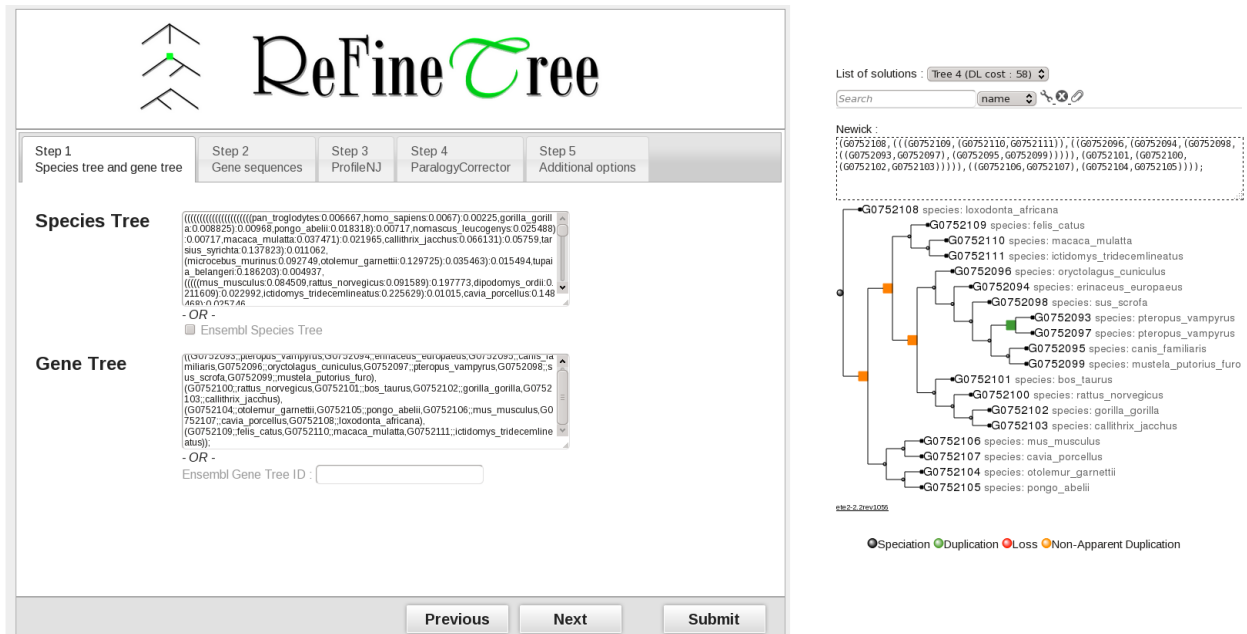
ReFineTree

Step 1
Species tree and gene tree

Step 2
Gene sequences

Step 3
ProfileNJ

Step 4
ParalogyCorrector

Step 5
Additional options

Species Tree

((((((((((((((((((pan_troglodytes:0.006667,homo_sapiens:0.0067):0.00225,gorilla_gorilla:0.008825):0.00968,pongo_abelii:0.018318):0.00717,nomascus_leucogenys:0.025488):0.00717,macaca_mulatta:0.037471):0.021965,callithrix_jacchus:0.066131):0.05759,tarsius_syrichta:0.137823):0.011062,(microcebus_murinus:0.092749,otolemur_garnettii:0.129725):0.035463):0.015494,tupaia_belangeri:0.186203):0.004937,(((((mus_musculus:0.084509,rattus_norvegicus:0.091589):0.197773,dipodomys_ordii:0.211609):0.022992,ictidomys_tridecemlineatus:0.225629):0.01015,cavia_porcellus:0.148468):0.025746

- OR -

Ensembl Species Tree

Gene Tree

((G0752093;;pteropus_vampyrus,G0752094;;erinaceus_europaeus,G0752095;;canis_familiaris,G0752096;;oryctolagus_cuniculus,G0752097;;pteropus_vampyrus,G0752098;;sus_scrofa,G0752099;;mustela_putorius_furo),(G0752100;;rattus_norvegicus,G0752101;;bos_taurus,G0752102;;gorilla_gorilla,G0752103;;callithrix_jacchus),(G0752104;;otolemur_garnettii,G0752105;;pongo_abelii,G0752106;;mus_musculus,G0752107;;cavia_porcellus,G0752108;;loxodonta_africana),(G0752109;;felis_catus,G0752110;;macaca_mulatta,G0752111;;ictidomys_tridecemlineatus));

- OR -

Ensembl Gene Tree ID :

Previous
Next
Submit

List of solutions : Tree 4 (DL cost : 58)

Search
name

Newick :
(G0752108,(((G0752109,(G0752110,G0752111)),((G0752096,(G0752094,(G0752098,((G0752093,G0752097),(G0752095,G0752099))))),(G0752101,(G0752100,(G0752102,G0752103))))),((G0752106,G0752107),(G0752104,G0752105))));

G0752108 species: loxodonta_africana
G0752109 species: felis_catus
G0752110 species: macaca_mulatta
G0752111 species: ictidomys_tridecemlineatus
G0752096 species: oryctolagus_cuniculus
G0752094 species: erinaceus_europaeus
G0752098 species: sus_scrofa
G0752093 species: pteropus_vampyrus
G0752097 species: pteropus_vampyrus
G0752095 species: canis_familiaris
G0752099 species: mustela_putorius_furo
G0752101 species: bos_taurus
G0752100 species: rattus_norvegicus
G0752102 species: gorilla_gorilla
G0752103 species: callithrix_jacchus
G0752106 species: mus_musculus
G0752107 species: cavia_porcellus
G0752104 species: otolemur_garnettii
G0752105 species: pongo_abelii

ete2-2.2rev1056

Speciation Duplication Loss Non-Apparent Duplication